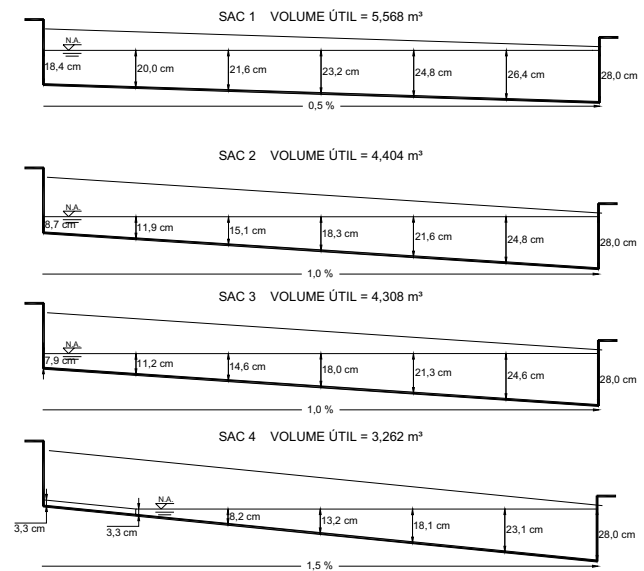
SAC 1 VOLUME ÚTIL = 5,568 m³

N.A.

18,4 cm
20,0 cm
21,6 cm
23,2 cm
24,8 cm
26,4 cm
28,0 cm

0,5 %

SAC 2 VOLUME ÚTIL = 4,404 m³

N.A.

8,7 cm
11,9 cm
15,1 cm
18,3 cm
21,6 cm
24,8 cm
28,0 cm

1,0 %

SAC 3 VOLUME ÚTIL = 4,308 m³

N.A.

7,9 cm
11,2 cm
14,6 cm
18,0 cm
21,3 cm
24,6 cm
28,0 cm

1,0 %

SAC 4 VOLUME ÚTIL = 3,262 m³

N.A.

3,3 cm
3,3 cm
8,2 cm
13,2 cm
18,1 cm
23,1 cm
28,0 cm

1,5 %